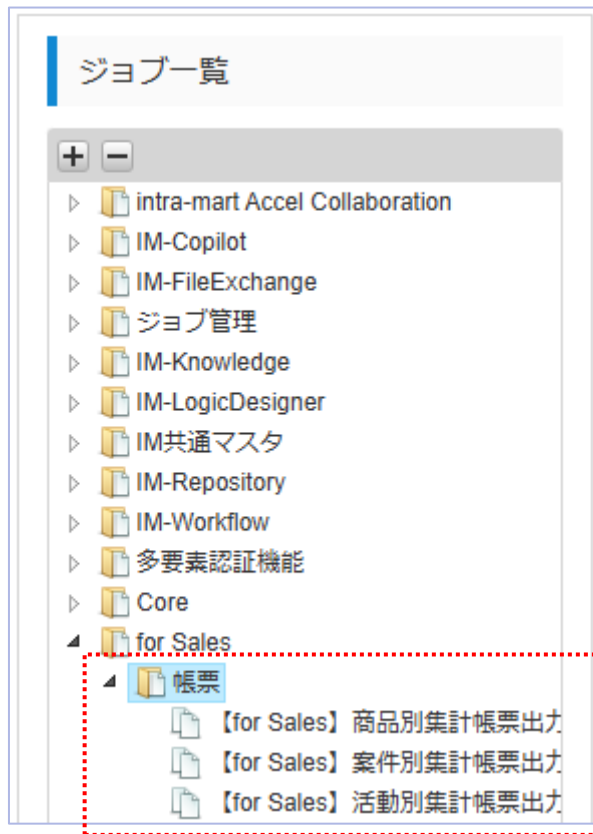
ジョブ一覧

+ −

intra-mart Accel Collaboration
IM-Copilot
IM-FileExchange
ジョブ管理
IM-Knowledge
IM-LogicDesigner
IM共通マスタ
IM-Repository
IM-Workflow
多要素認証機能
Core
for Sales
帳票
【for Sales】商品別集計帳票出力
【for Sales】案件別集計帳票出力
【for Sales】活動別集計帳票出力